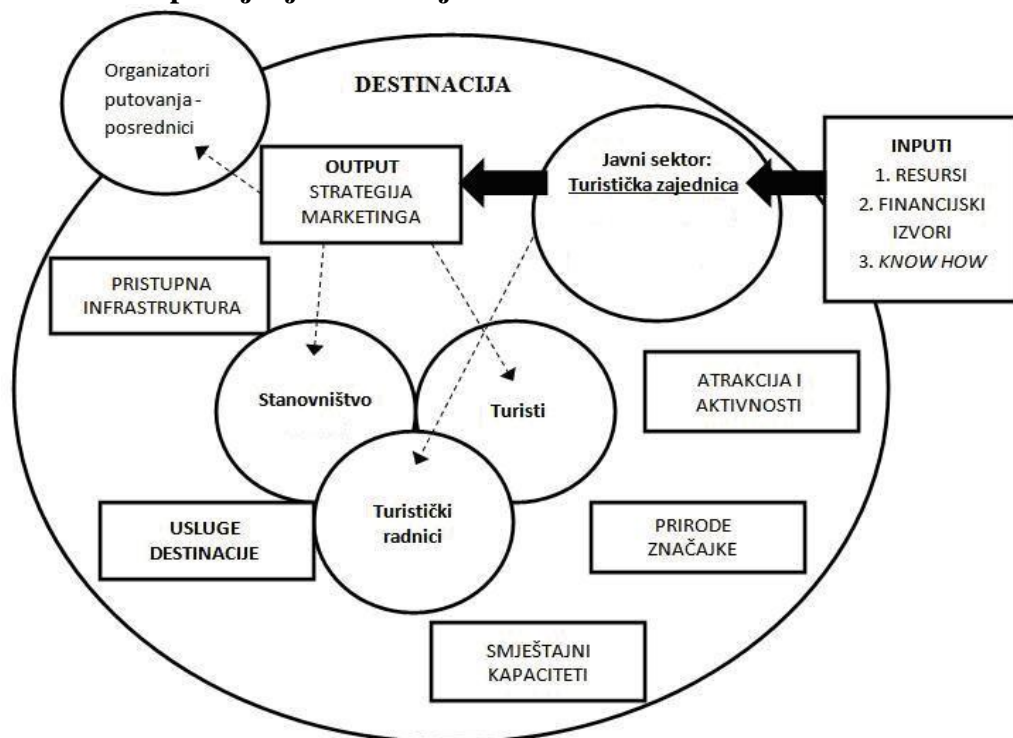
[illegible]

Organizatori putovanja - posrednici

DESTINACIJA

OUTPUT
STRATEGIJA MARKETINGA

Javni sektor:
Turistička zajednica

INPUTI
1. RESURSI
2. FINANCIJSKI IZVORI
3. *KNOW HOW*

PRISTUPNA INFRASTRUKTURA

Stanovništvo

Turisti

ATRAKCIJA I AKTIVNOSTI

Turistički radnici

USLUGE DESTINACIJE

PRIRODE ZNAČAJKE

SMJEŠTAJNI KAPACITETI